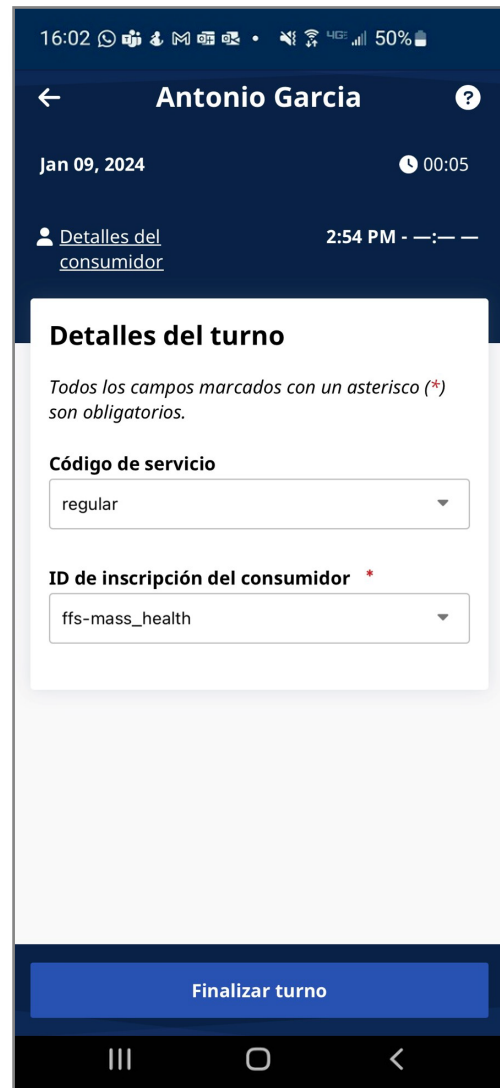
16:02 50%

Antonio Garcia

Jan 09, 2024

00:05

Detalles del consumidor

2:54 PM - —:— —

Detalles del turno

*Todos los campos marcados con un asterisco (*) son obligatorios.*

Código de servicio

regular

ID de inscripción del consumidor *

ffs-mass_health

Finalizar turno